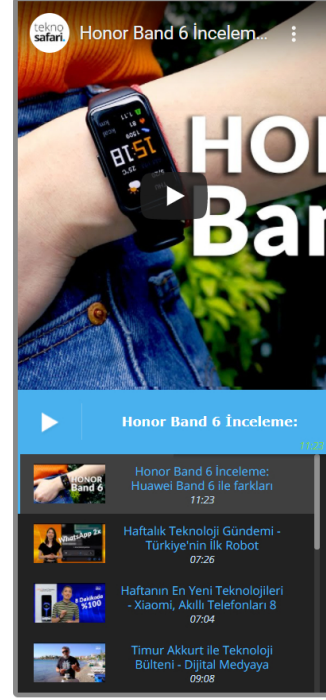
tekno safari

Honor Band 6 İncelem...

HON Ba

15:18

Honor Band 6 İnceleme:

11:23

Honor Band 6 İnceleme: Huawei Band 6 ile farkları
11:23

Haftalık Teknoloji Gündemi - Türkiye'nin İlk Robot
07:26

Haftanın En Yeni Teknolojileri - Xiaomi, Akıllı Telefonları 8
07:04

Timur Akkurt ile Teknoloji Bülteni - Dijital Medyaya
09:08